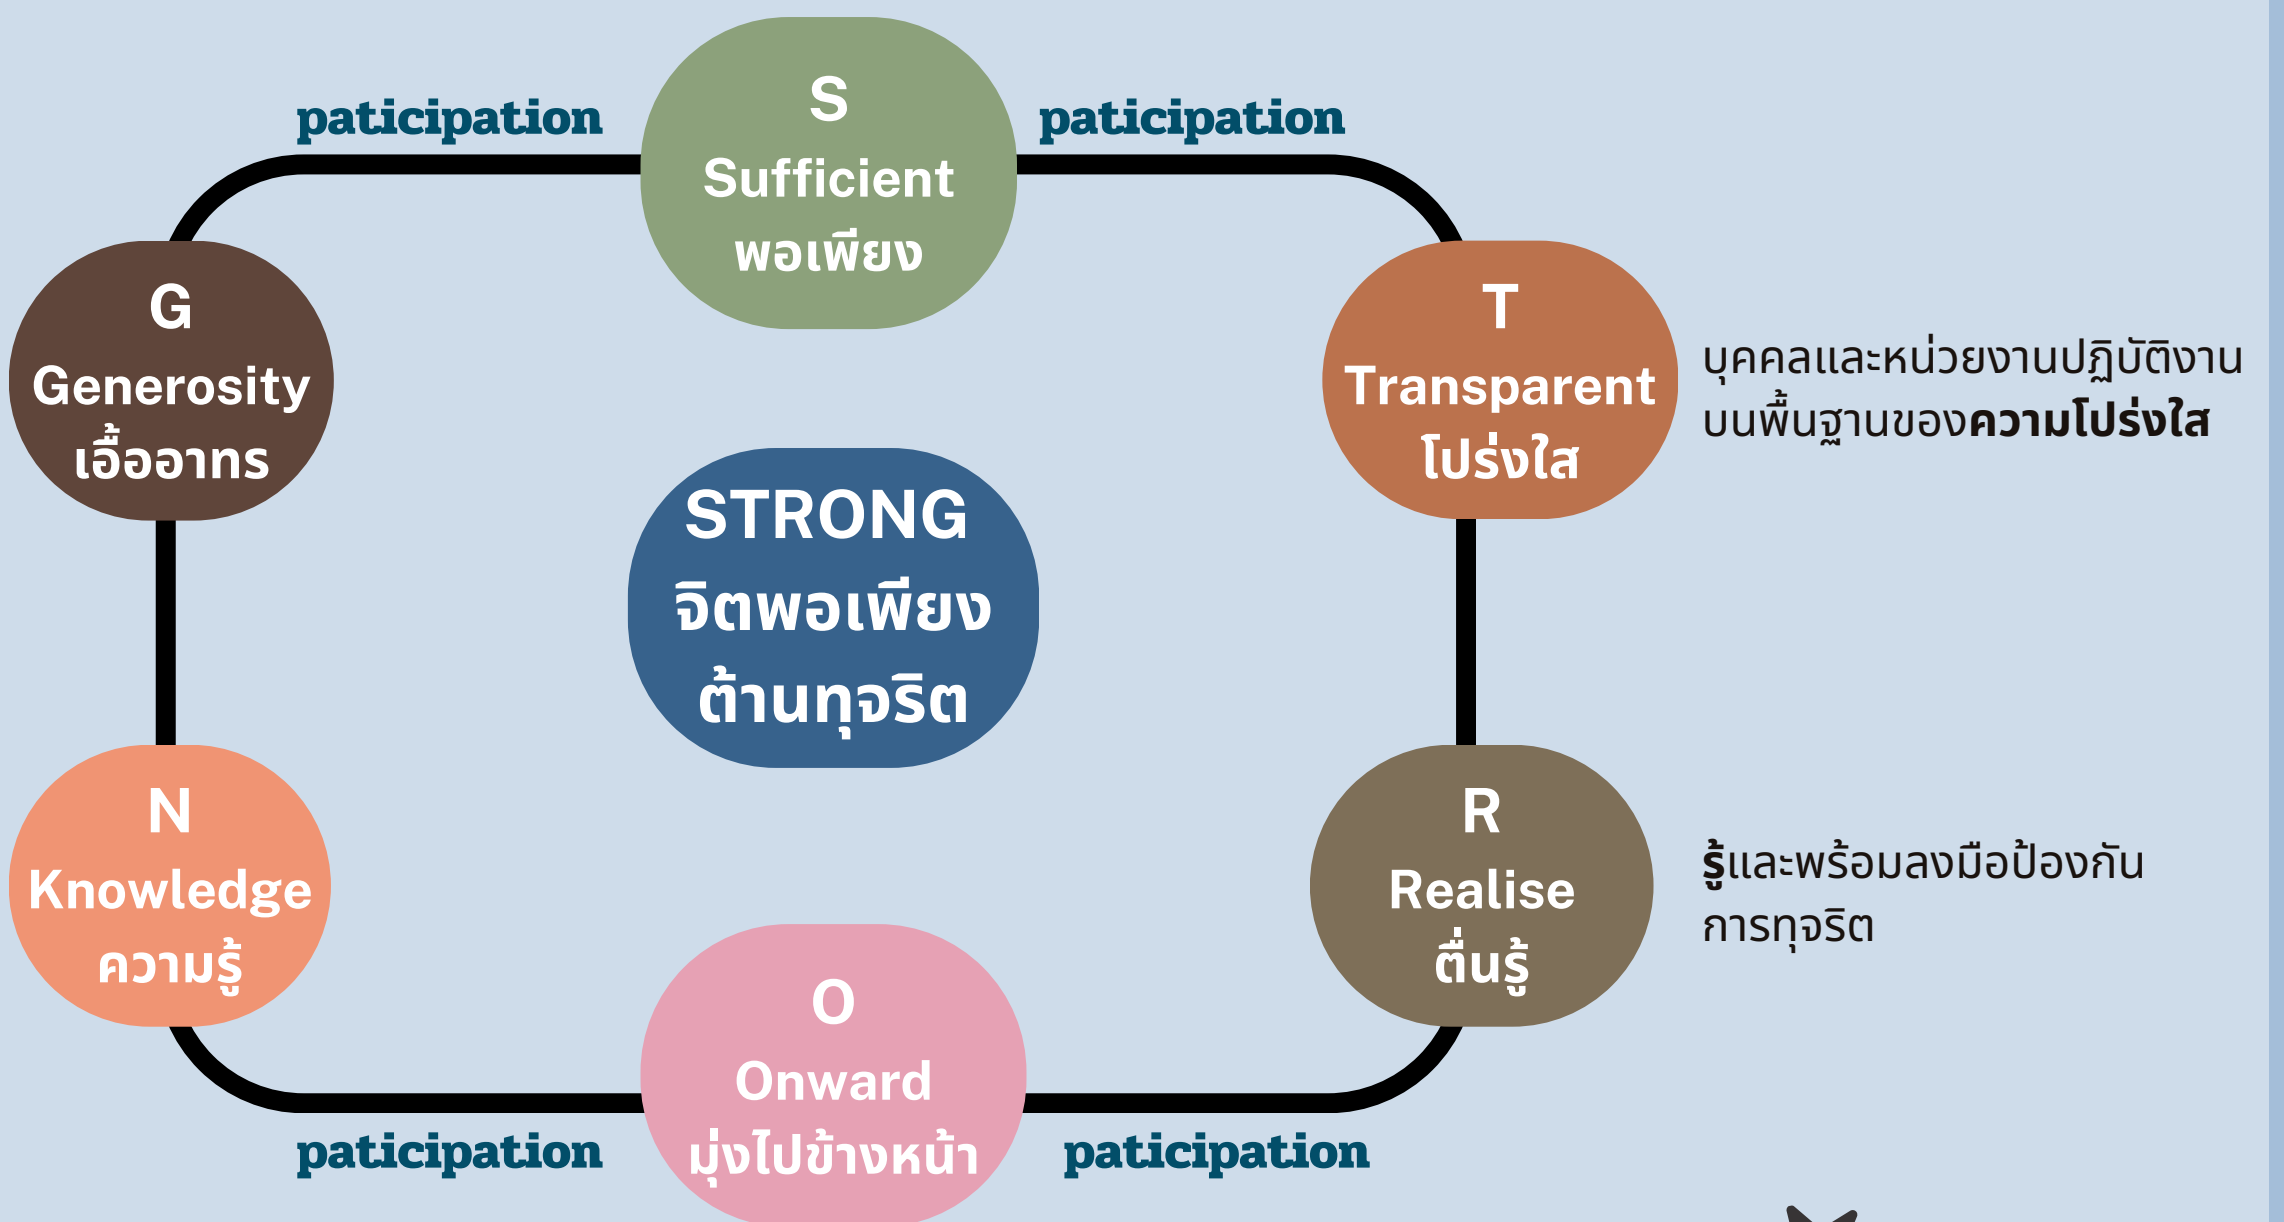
paticipation

S
Sufficient
พอเพียง

paticipation

G
Generosity
เอื้ออาทร

T
Transparent
โปร่งใส

บุคคลและหน่วยงานปฏิบัติงานบนพื้นฐานของ**ความโปร่งใส**

STRONG
จิตพอเพียง
ต้านทุจริต

N
Knowledge
ความรู้

R
Realise
ตื่นรู้

**รู้**และพร้อมลงมือป้องกันการทุจริต

O
Onward
มุ่งไปข้างหน้า

paticipation

paticipation